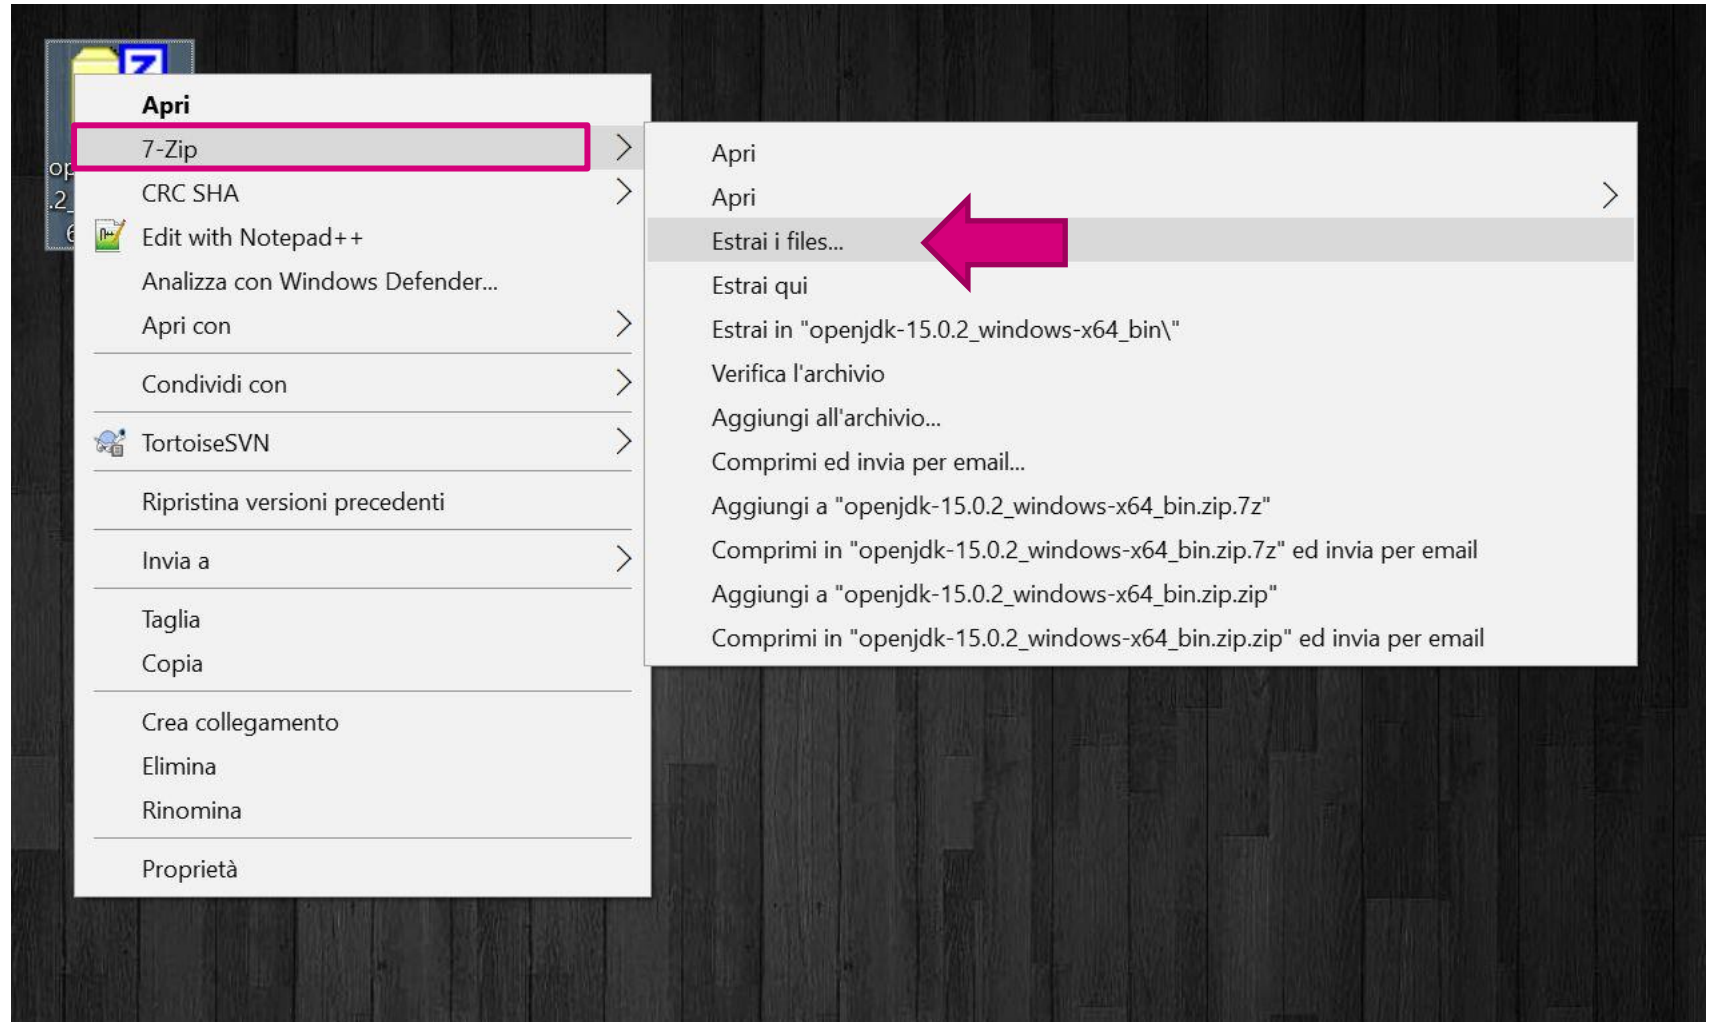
op
.2
6

Apri
7-Zip
CRC SHA
Edit with Notepad++
Analizza con Windows Defender...
Apri con
Condividi con
TortoiseSVN
Ripristina versioni precedenti
Invia a
Taglia
Copia
Crea collegamento
Elimina
Rinomina
Proprietà

Apri
Apri
Estrai i files...
Estrai qui
Estrai in "openjdk-15.0.2_windows-x64_bin\"
Verifica l'archivio
Aggiungi all'archivio...
Comprimi ed invia per email...
Aggiungi a "openjdk-15.0.2_windows-x64_bin.zip.7z"
Comprimi in "openjdk-15.0.2_windows-x64_bin.zip.7z" ed invia per email
Aggiungi a "openjdk-15.0.2_windows-x64_bin.zip.zip"
Comprimi in "openjdk-15.0.2_windows-x64_bin.zip.zip" ed invia per email